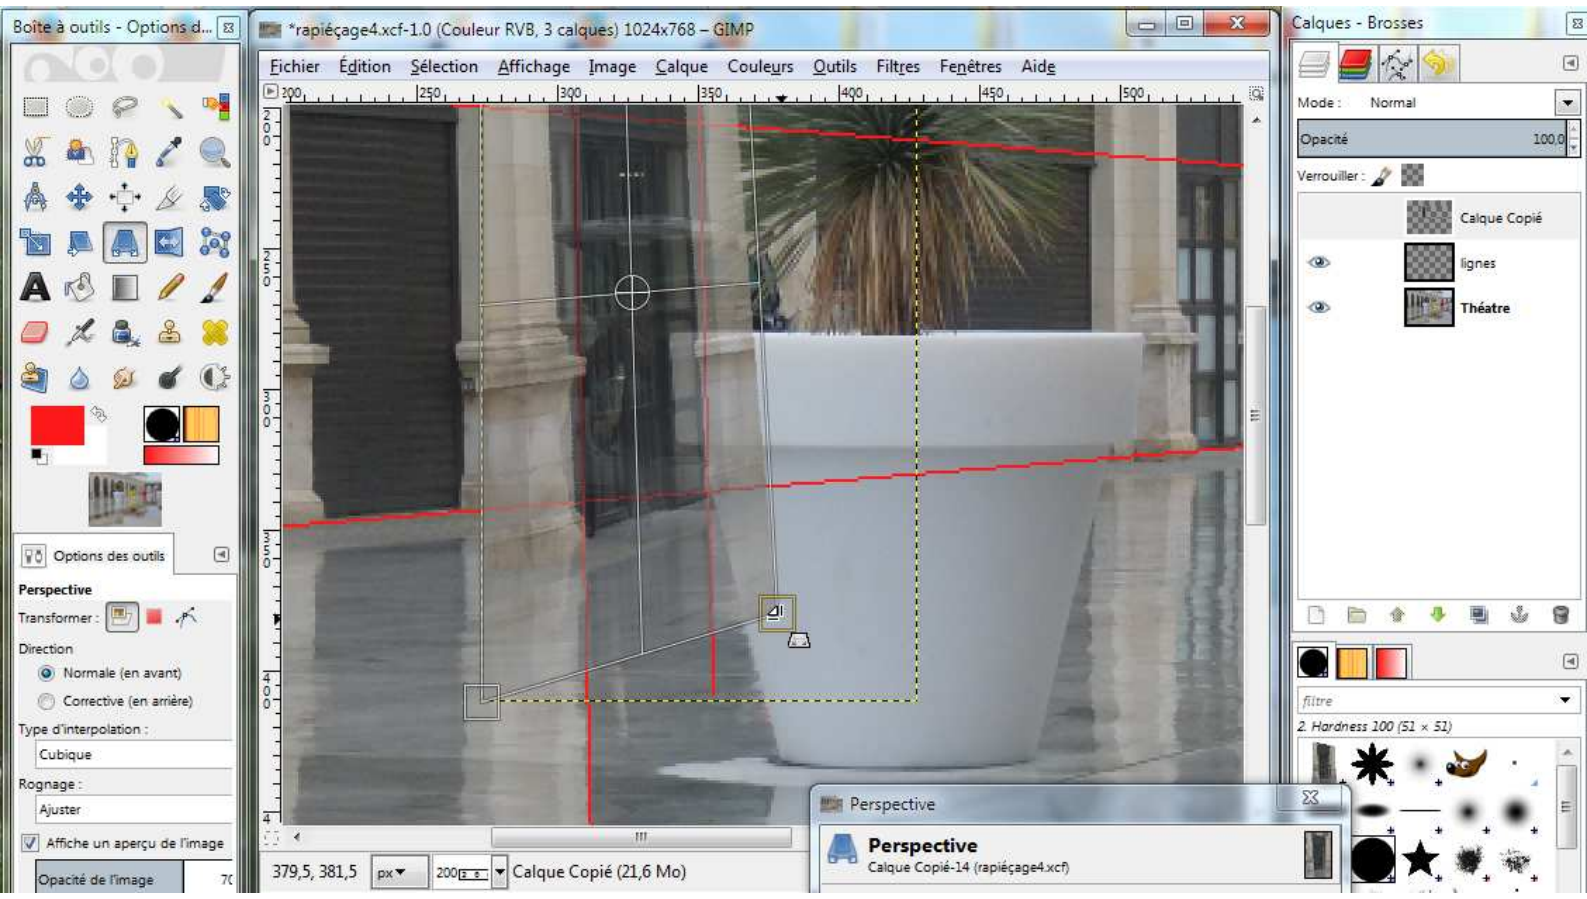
Boîte à outils - Options d...

*rapiéçage4.xcf-1.0 (Couleur RVB, 3 calques) 1024x768 – GIMP

Fichier Édition Sélection Affichage Image Calque Couleurs Outils Filtres Fenêtres Aide

200 250 300 350 400 450 500

Calques - Brosses

Mode : Normal

Opacité 100,0

Verrouiller :

Calque Copié

lignes

Théatre

Options des outils

Perspective

Transformer :

Direction

Normale (en avant)

Corrective (en arrière)

Type d'interpolation :

Cubique

Rognage :

Ajuster

Affiche un aperçu de l'image

Opacité de l'image 70

379,5, 381,5 px 200 Calque Copié (21,6 Mo)

Perspective

Perspective

Calque Copié-14 (rapiéçage4.xcf)

filtre

2. Hardness 100 (51 × 51)